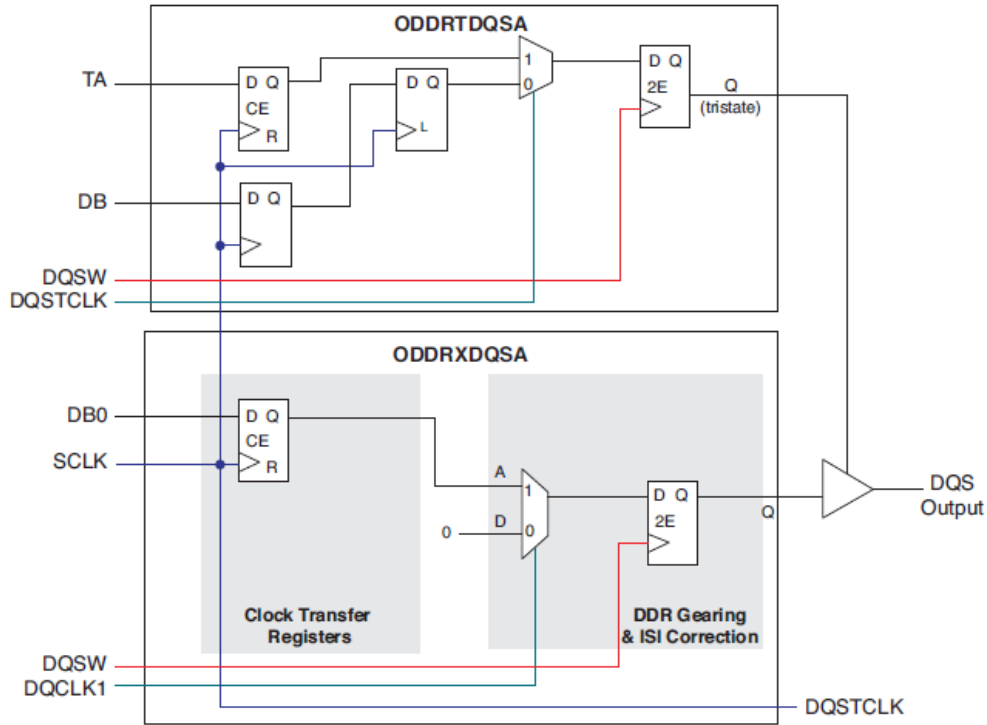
ODDRTDQSA

TA

D Q
CE
R

D Q
L

1
0

D Q
2E

Q
(tristate)

DB

D Q

DQSW
DQSTCLK

ODDRXDQSA

DB0

SCLK

D Q
CE
R

A
1
D
0
0

D Q
2E

Q

DQS
Output

Clock Transfer
Registers

DDR Gearing
& ISI Correction

DQSW
DQCLK1

DQSTCLK